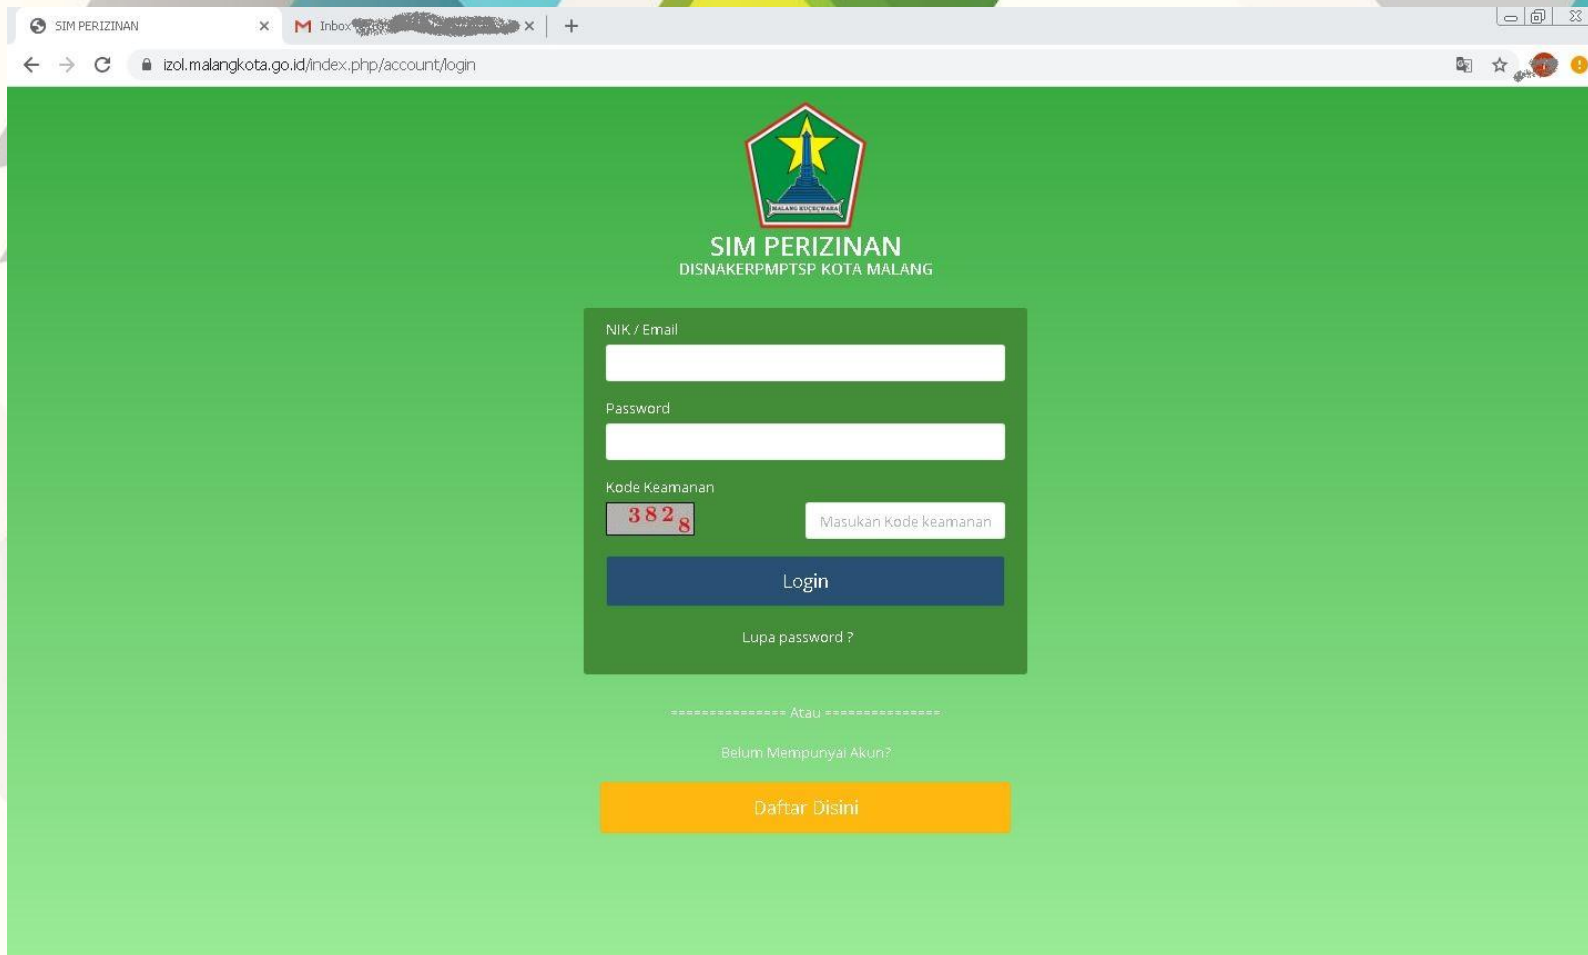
SIM PERIZINAN ×
Inbox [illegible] ×
+

izol.malangkota.go.id/index.php/account/login

MALANG KUCEÇWARA

SIM PERIZINAN
DISNAKERPMPTSP KOTA MALANG

NIK / Email

Password

Kode Keamanan

3828

Masukan Kode keamanan

Login

Lupa password ?

=============== Atau ===============

Belum Mempunyai Akun?

Daftar Disini